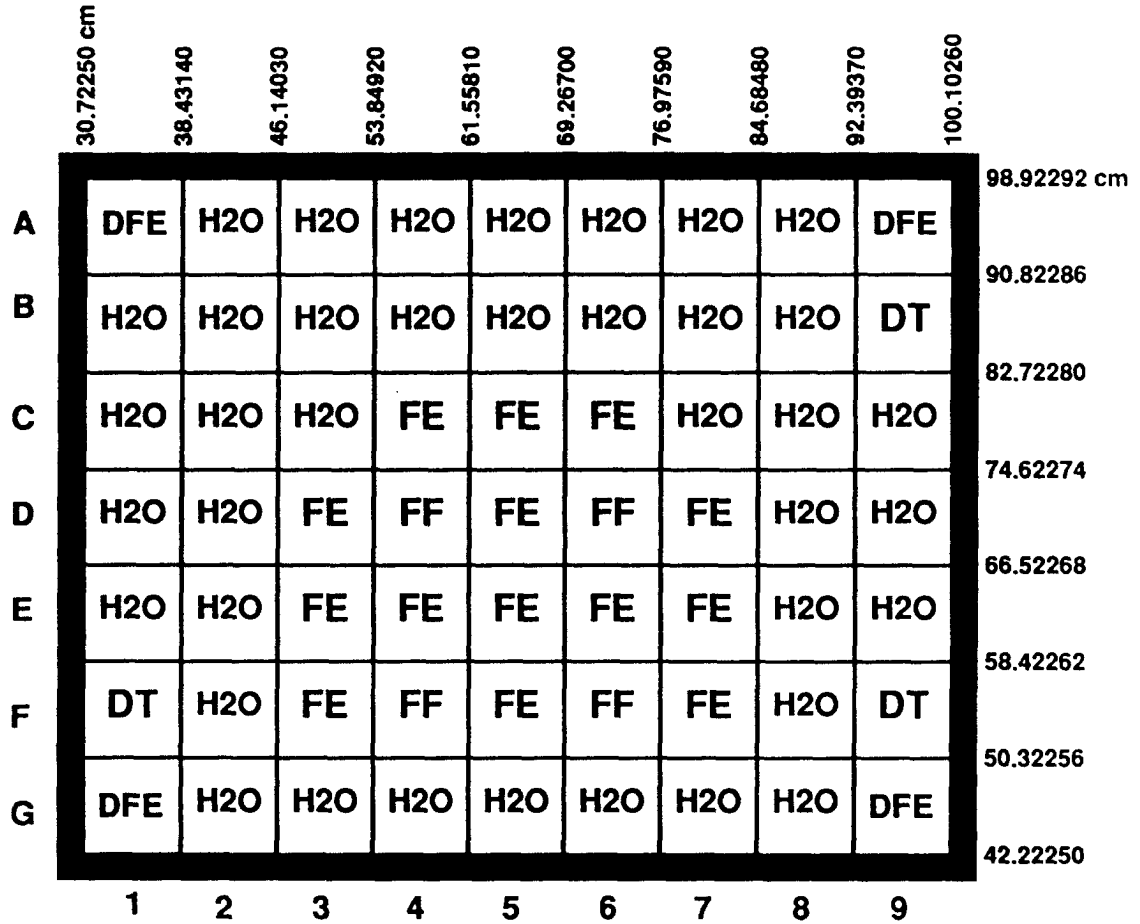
30.72250 cm 38.43140 46.14030 53.84920 61.55810 69.26700 76.97590 84.68480 92.39370 100.10260

| | 1 | 2 | 3 | 4 | 5 | 6 | 7 | 8 | 9 |
|---|---|---|---|---|---|---|---|---|---|
| A | DFE | H2O | H2O | H2O | H2O | H2O | H2O | H2O | DFE |
| B | H2O | H2O | H2O | H2O | H2O | H2O | H2O | H2O | DT |
| C | H2O | H2O | H2O | FE | FE | FE | H2O | H2O | H2O |
| D | H2O | H2O | FE | FF | FE | FF | FE | H2O | H2O |
| E | H2O | H2O | FE | FE | FE | FE | FE | H2O | H2O |
| F | DT | H2O | FE | FF | FE | FF | FE | H2O | DT |
| G | DFE | H2O | H2O | H2O | H2O | H2O | H2O | H2O | DFE |

98.92292 cm
90.82286
82.72280
74.62274
66.52268
58.42262
50.32256
42.22250